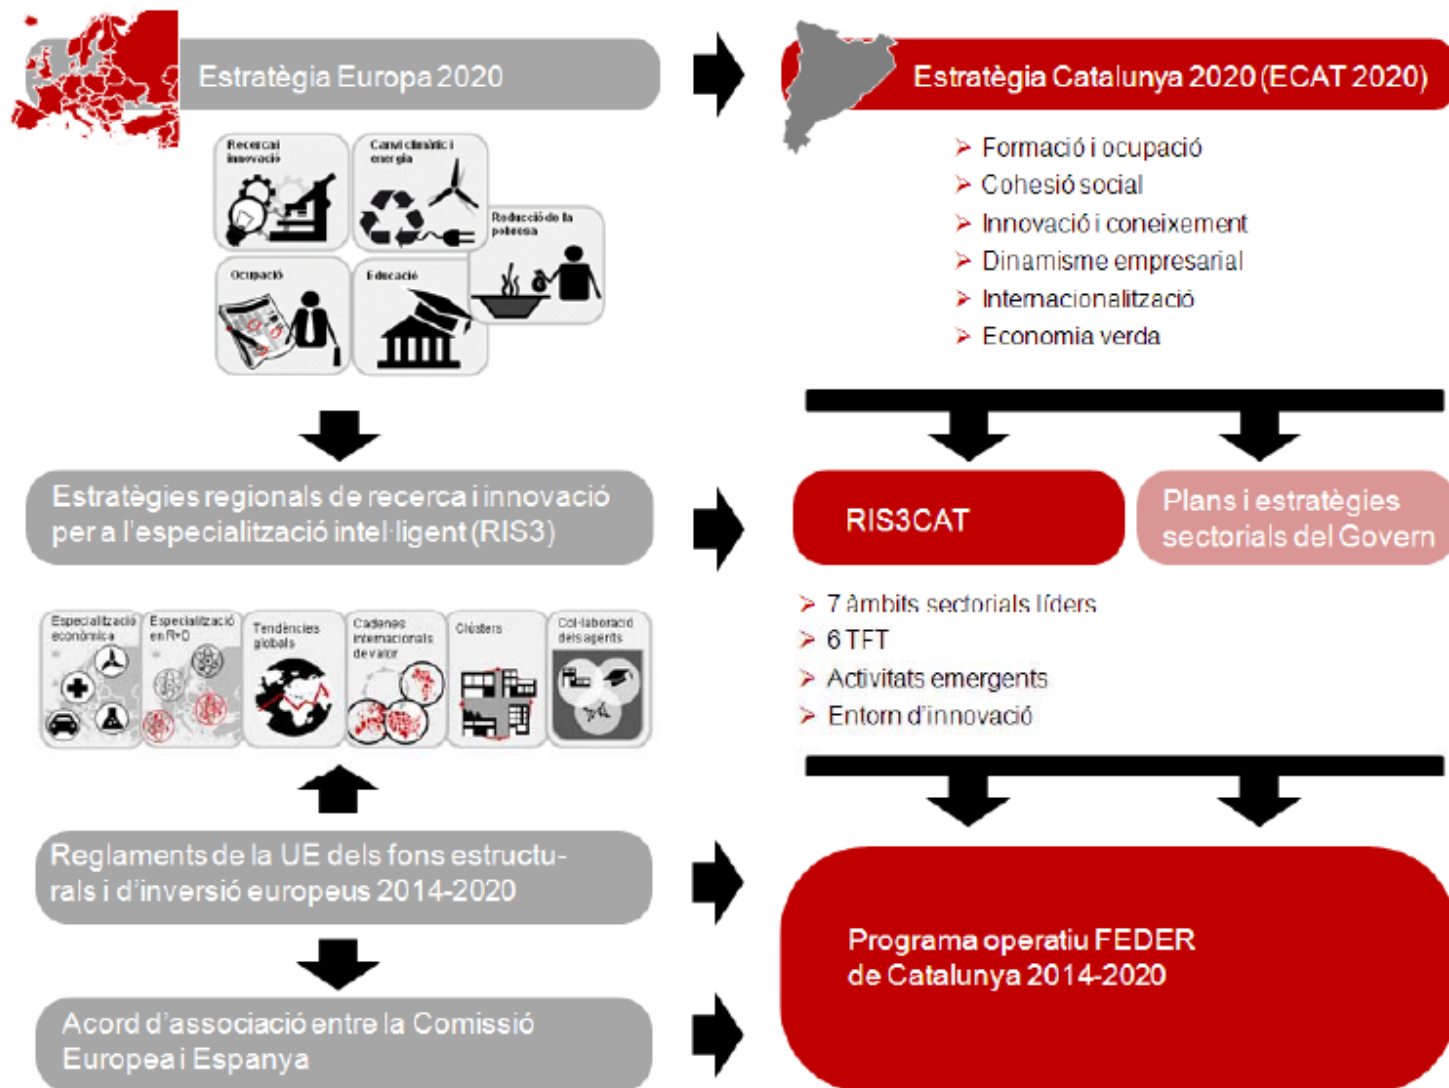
Estratègia Europa 2020

Recerca i innovació

Canvi climàtic i energia

Reducció de la pobresa

Ocupació

Educació

Estratègia Catalunya 2020 (ECAT 2020)

➢ Formació i ocupació
➢ Cohesió social
➢ Innovació i coneixement
➢ Dinamisme empresarial
➢ Internacionalització
➢ Economia verda

Estratègies regionals de recerca i innovació per a l'especialització intel·ligent (RIS3)

RIS3CAT

Plans i estratègies sectorials del Govern

Especialització econòmica

Especialització en R+D

Tendències globals

Cadenes internacionals de valor

Clústers

Col·laboració dels agents

➢ 7 àmbits sectorials líders
➢ 6 TFT
➢ Activitats emergents
➢ Entorn d'innovació

Reglaments de la UE dels fons estructurals i d'inversió europeus 2014-2020

Programa operatiu FEDER de Catalunya 2014-2020

Acord d'associació entre la Comissió Europea i Espanya